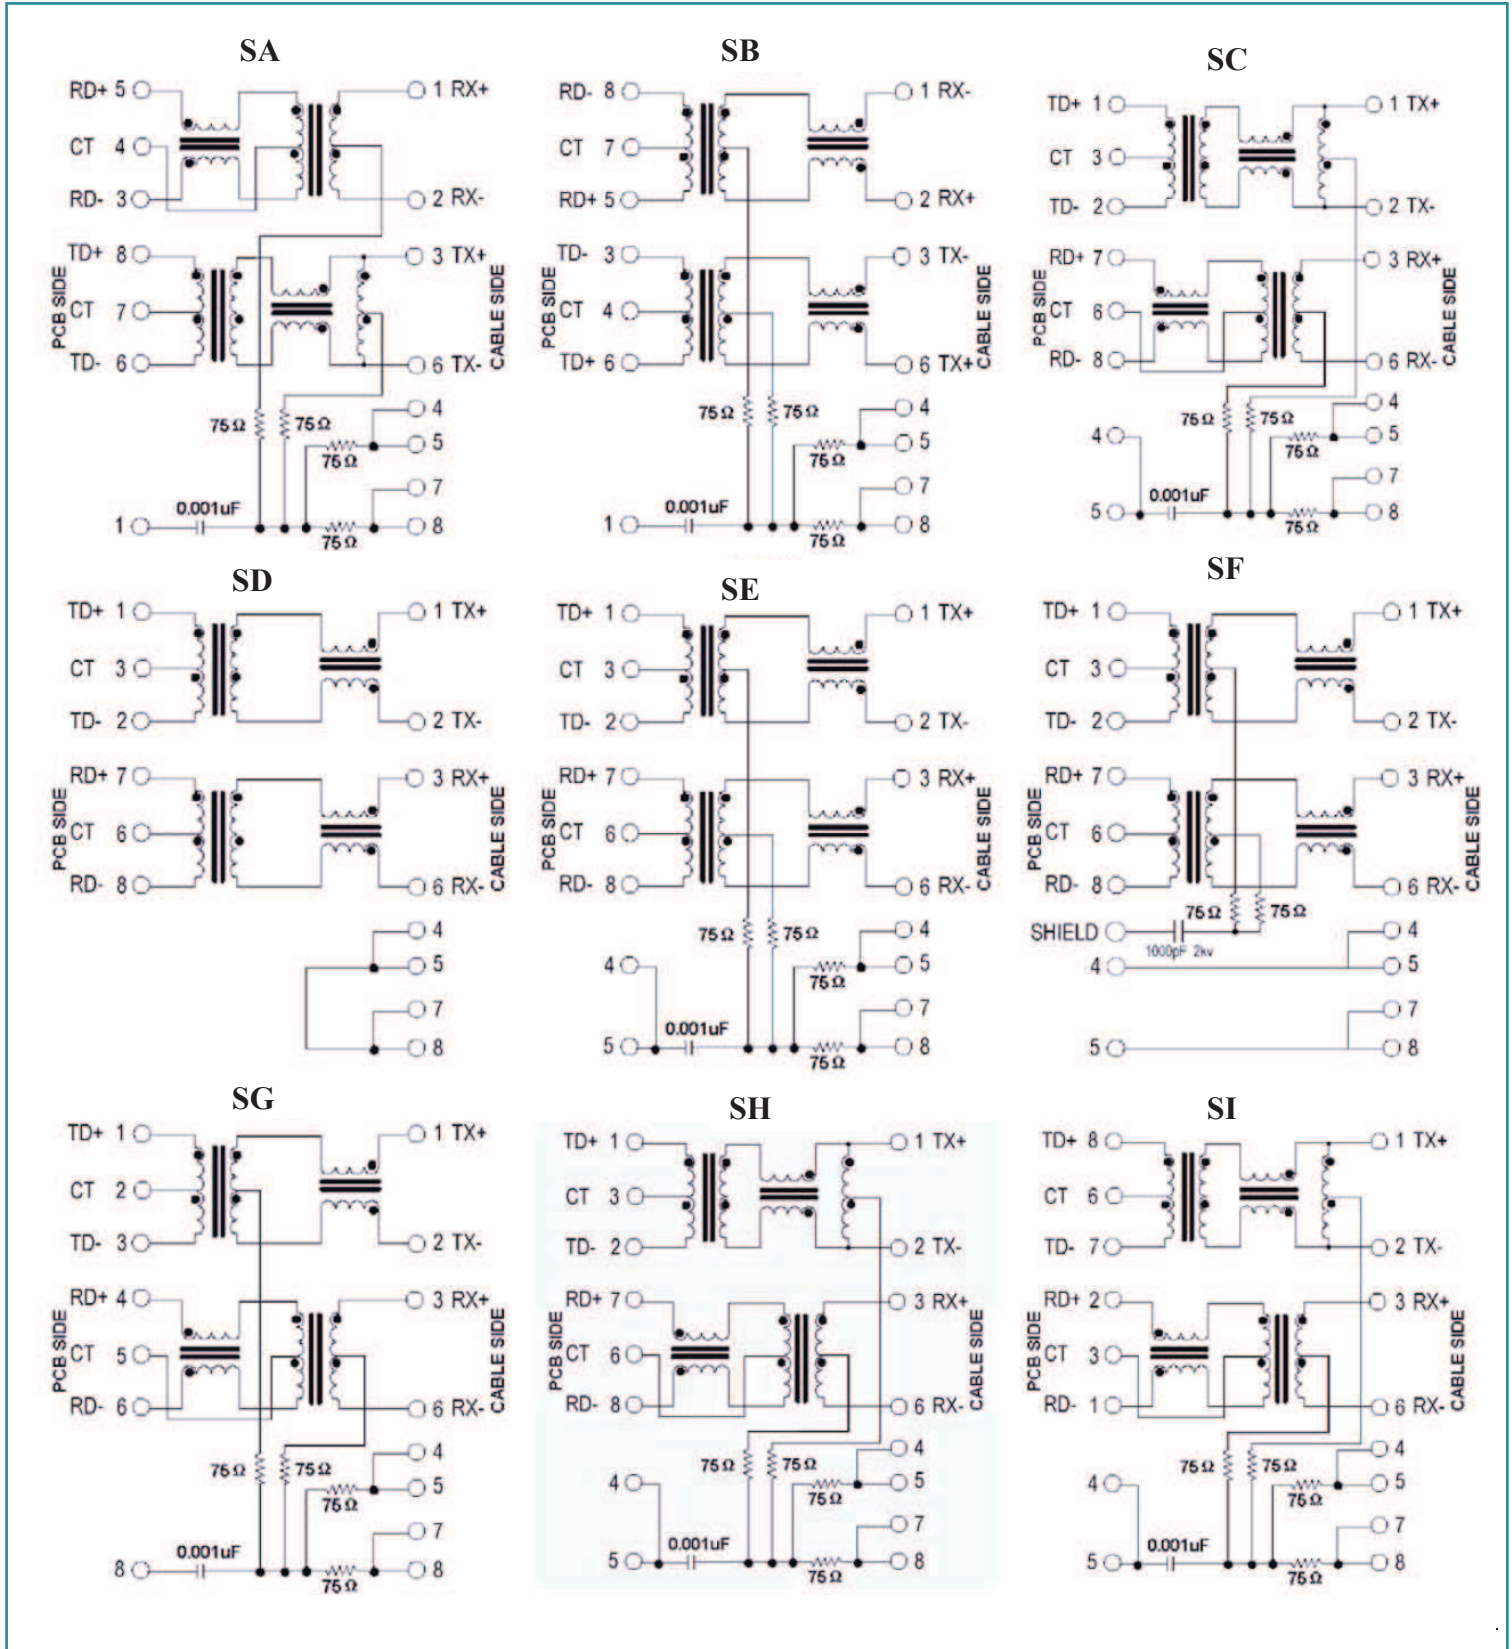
SA

RD+ 5
CT 4
RD- 3
TD+ 8
CT 7
TD- 6
1
PCB SIDE
1 RX+
2 RX-
3 TX+
6 TX-
4
5
7
8
CABLE SIDE
75Ω 75Ω 75Ω
0.001uF
75Ω

SB

RD- 8
CT 7
RD+ 5
TD- 3
CT 4
TD+ 6
1
PCB SIDE
1 RX-
2 RX+
3 TX-
6 TX+
4
5
7
8
CABLE SIDE
75Ω 75Ω 75Ω
0.001uF
75Ω

SC

TD+ 1
CT 3
TD- 2
RD+ 7
CT 6
RD- 8
4
5
PCB SIDE
1 TX+
2 TX-
3 RX+
6 RX-
4
5
7
8
CABLE SIDE
75Ω 75Ω 75Ω
0.001uF
75Ω

SD

TD+ 1
CT 3
TD- 2
RD+ 7
CT 6
RD- 8
PCB SIDE
1 TX+
2 TX-
3 RX+
6 RX-
4
5
7
8
CABLE SIDE

SE

TD+ 1
CT 3
TD- 2
RD+ 7
CT 6
RD- 8
4
5
PCB SIDE
1 TX+
2 TX-
3 RX+
6 RX-
4
5
7
8
CABLE SIDE
75Ω 75Ω 75Ω
0.001uF
75Ω

SF

TD+ 1
CT 3
TD- 2
RD+ 7
CT 6
RD- 8
SHIELD
4
5
PCB SIDE
1 TX+
2 TX-
3 RX+
6 RX-
4
5
7
8
CABLE SIDE
75Ω 75Ω
1000pF 2kv

SG

TD+ 1
CT 2
TD- 3
RD+ 4
CT 5
RD- 6
8
PCB SIDE
1 TX+
2 TX-
3 RX+
6 RX-
4
5
7
8
CABLE SIDE
75Ω 75Ω 75Ω
0.001uF
75Ω

SH

TD+ 1
CT 3
TD- 2
RD+ 7
CT 6
RD- 8
4
5
PCB SIDE
1 TX+
2 TX-
3 RX+
6 RX-
4
5
7
8
CABLE SIDE
75Ω 75Ω 75Ω
0.001uF
75Ω

SI

TD+ 8
CT 6
TD- 7
RD+ 2
CT 3
RD- 1
4
5
PCB SIDE
1 TX+
2 TX-
3 RX+
6 RX-
4
5
7
8
CABLE SIDE
75Ω 75Ω 75Ω
0.001uF
75Ω